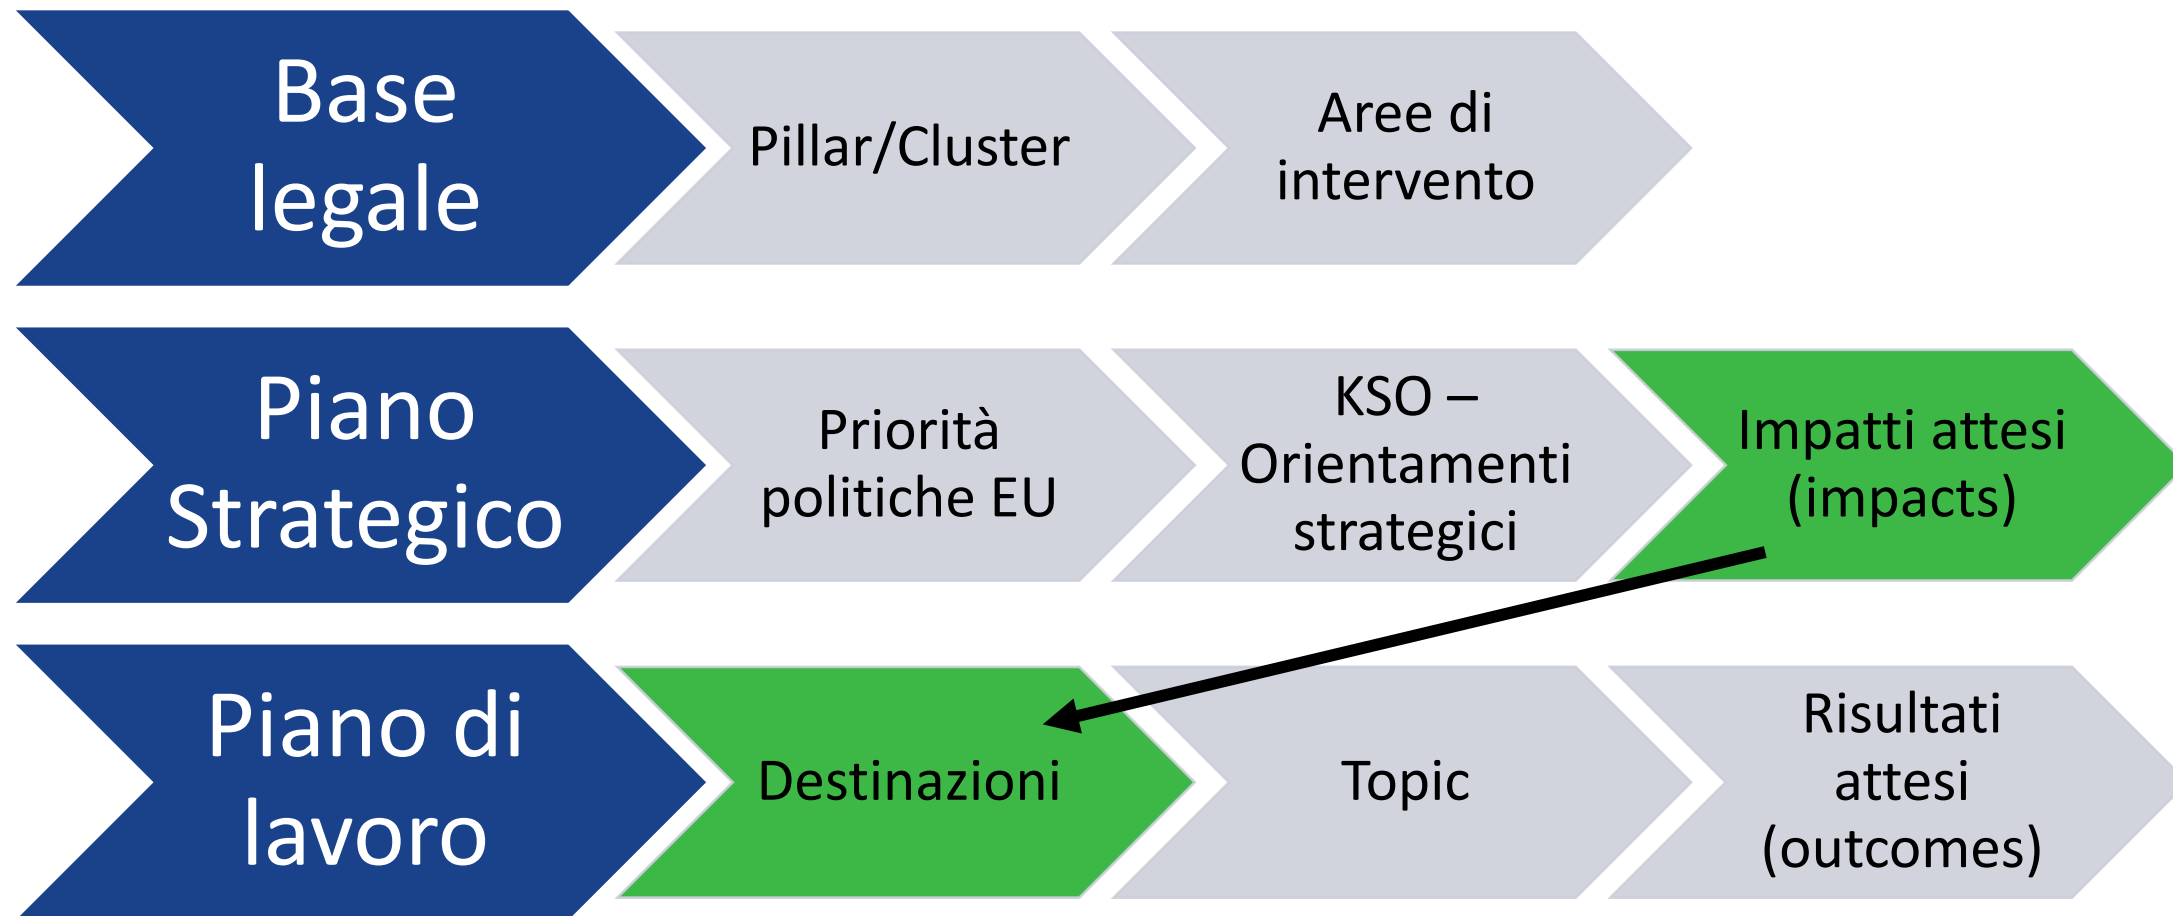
Base legale

Pillar/Cluster

Aree di intervento

Piano Strategico

Priorità politiche EU

KSO – Orientamenti strategici

Impatti attesi (impacts)

Piano di lavoro

Destinazioni

Topic

Risultati attesi (outcomes)